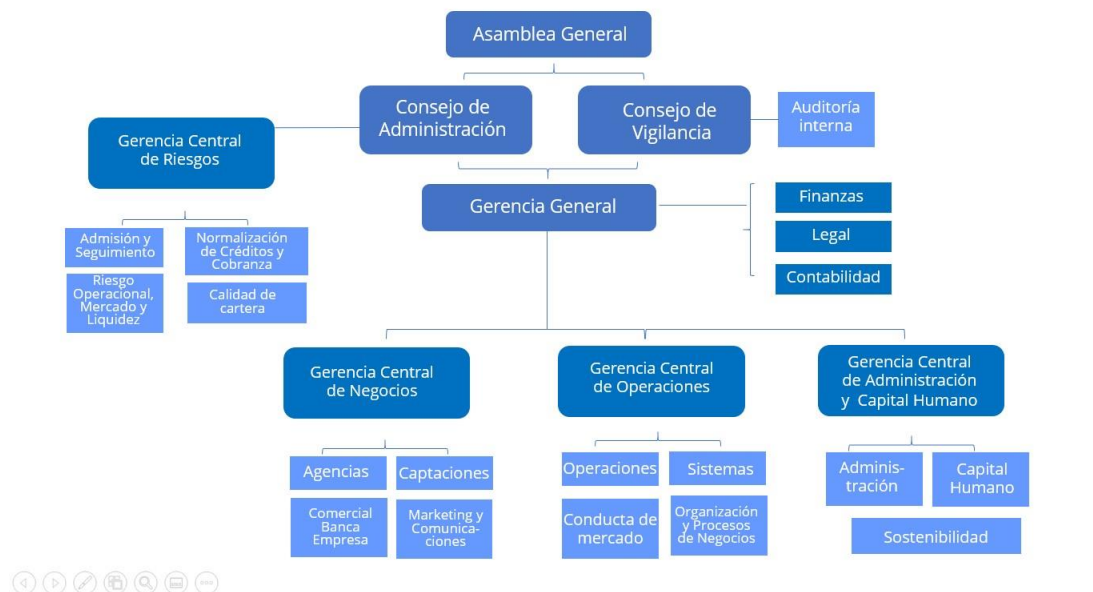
Asamblea General

Consejo de Administración

Consejo de Vigilancia

Auditoría interna

Gerencia Central de Riesgos

Admisión y Seguimiento

Normalización de Créditos y Cobranza

Riesgo Operacional, Mercado y Liquidez

Calidad de cartera

Gerencia General

Finanzas

Legal

Contabilidad

Gerencia Central de Negocios

Agencias

Captaciones

Comercial Banca Empresa

Marketing y Comunicaciones

Gerencia Central de Operaciones

Operaciones

Sistemas

Conducta de mercado

Organización y Procesos de Negocios

Gerencia Central de Administración y Capital Humano

Administración

Capital Humano

Sostenibilidad